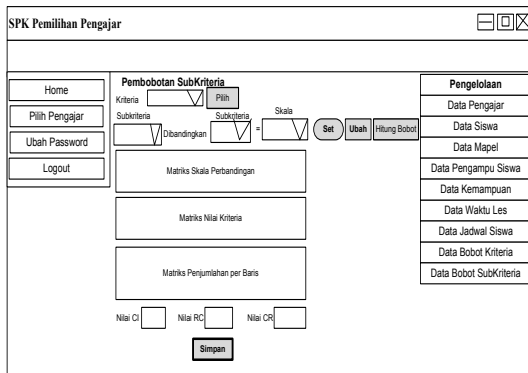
SPK Pemilihan Pengajar

Home
Pilih Pengajar
Ubah Password
Logout

Pembobotan SubKriteria
Kriteria
Pilih
Subkriteria
Dibandingkan
Subkriteria
=
Skala
Set
Ubah
Hitung Bobot

Matriks Skala Perbandingan

Matriks Nilai Kriteria

Matriks Penjumlahan per Baris

Nilai CI
Nilai RC
Nilai CR

Simpan

Pengelolaan
Data Pengajar
Data Siswa
Data Mapel
Data Pengampu Siswa
Data Kemampuan
Data Waktu Les
Data Jadwal Siswa
Data Bobot Kriteria
Data Bobot SubKriteria